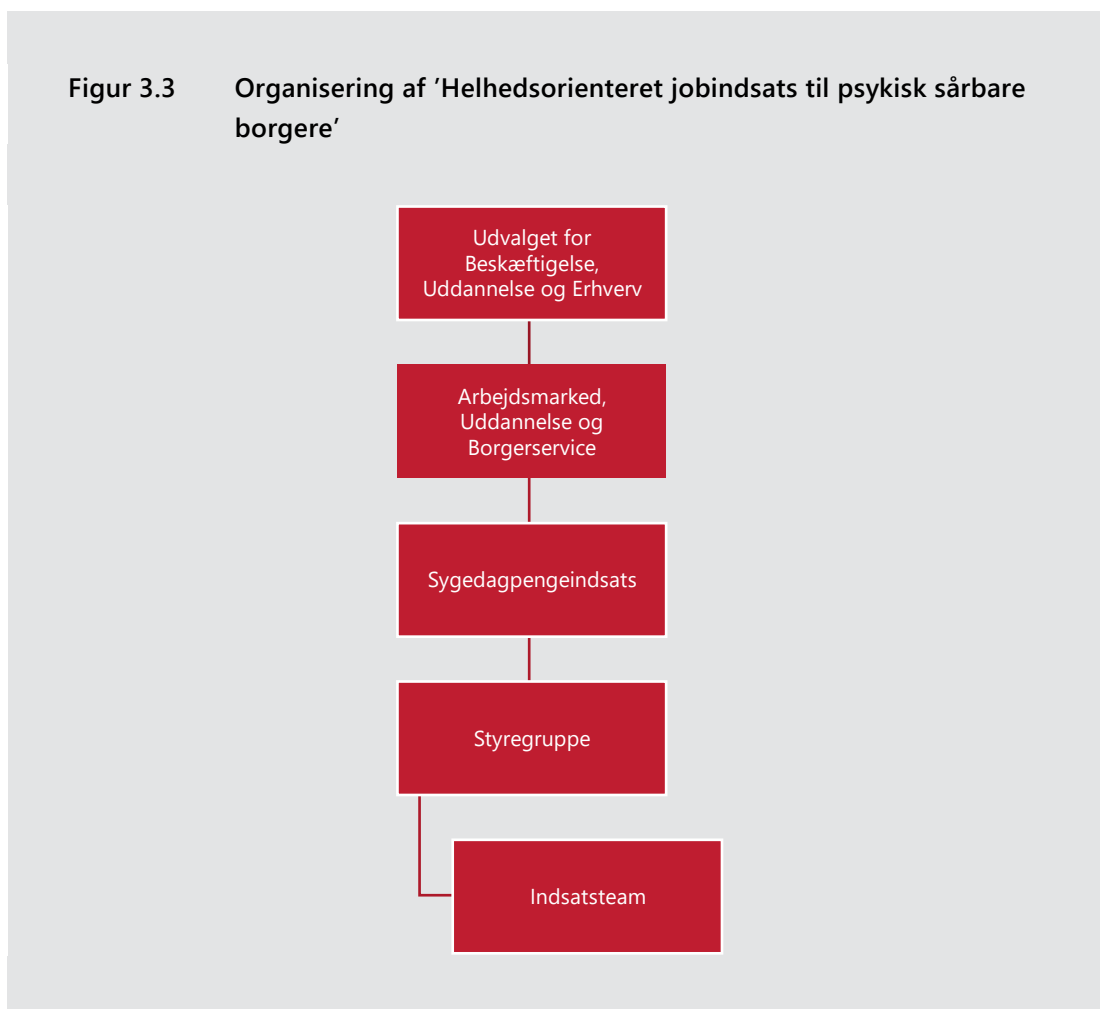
Figur 3.3 Organisering af 'Helhedsorienteret jobindsats til psykisk sårbare borgere'

Udvalget for Beskæftigelse, Uddannelse og Erhverv

Arbejdsmarked, Uddannelse og Borgerservice

Sygedagpengeindsats

Styregruppe

Indsatsteam